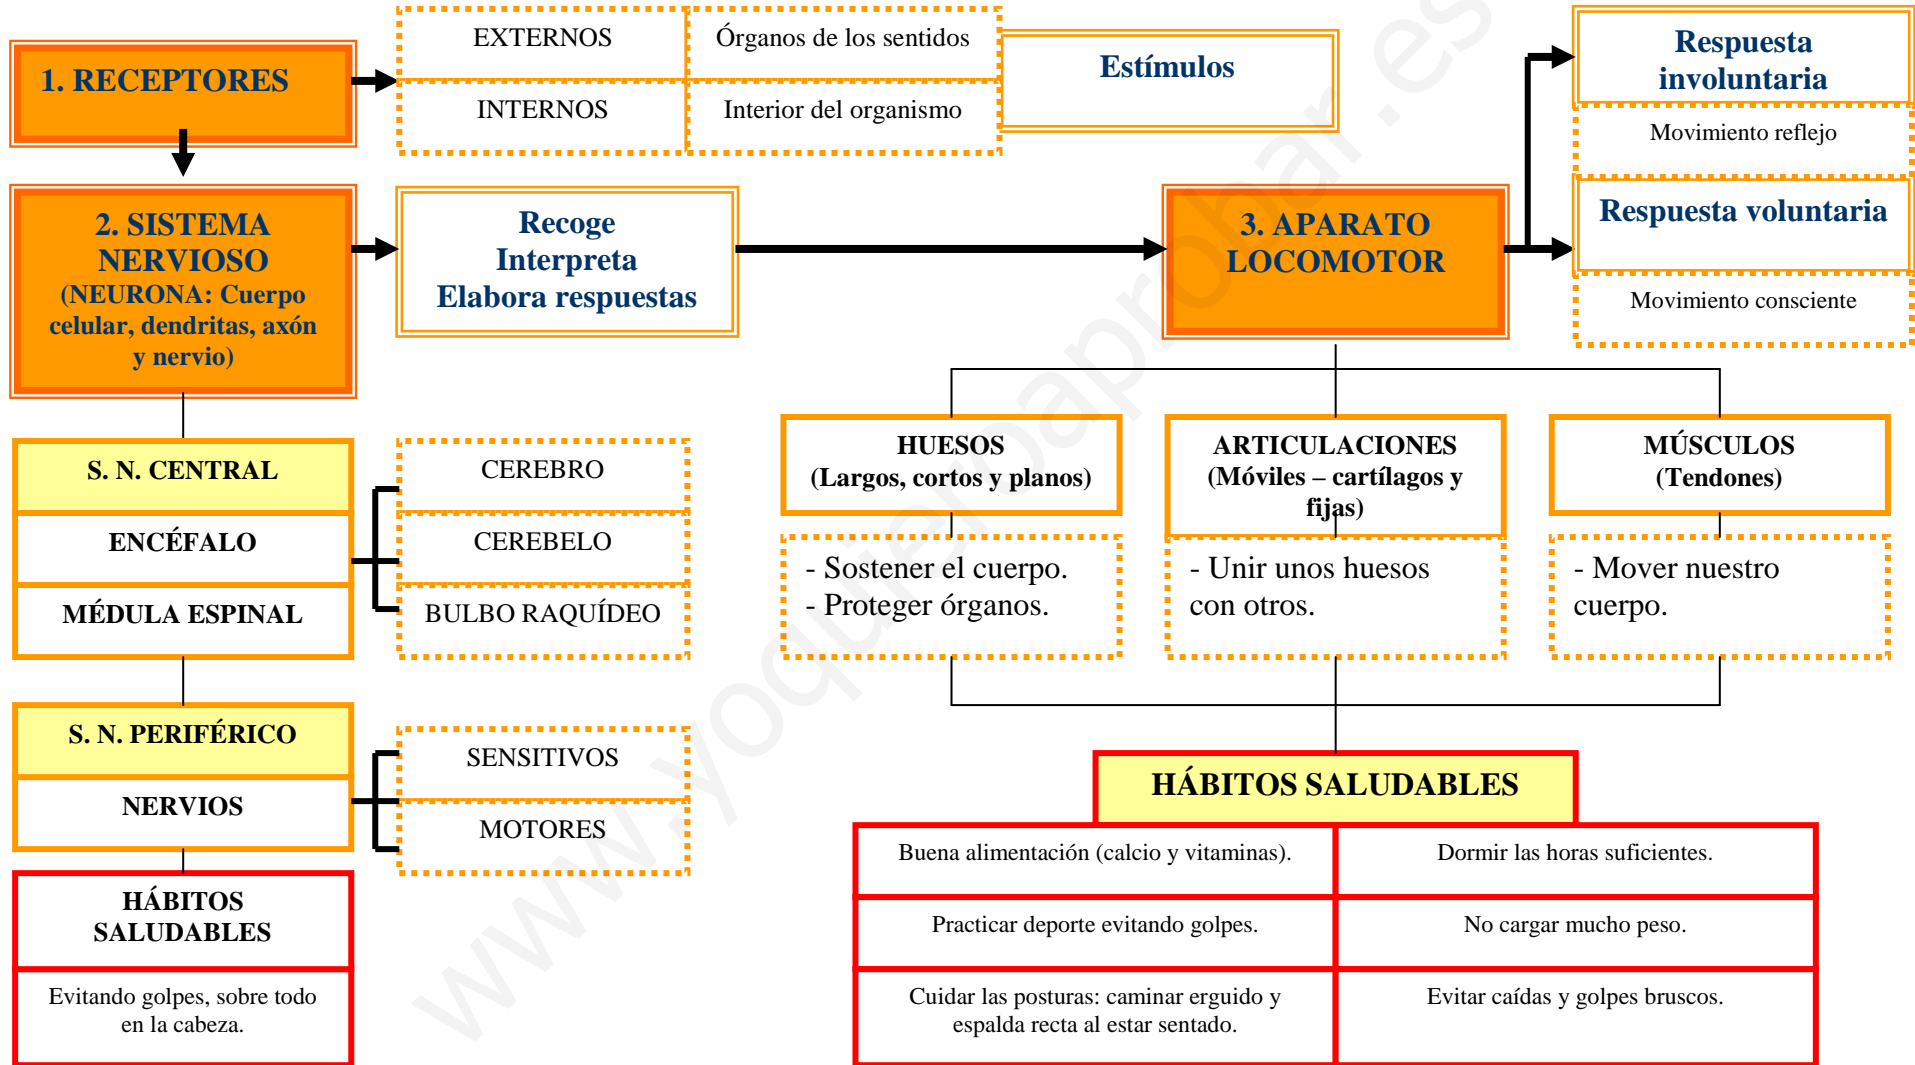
1. RECEPTORES

| EXTERNOS | Órganos de los sentidos |
|---|---|
| INTERNOS | Interior del organismo |

Estímulos

Respuesta involuntaria

Movimiento reflejo

Respuesta voluntaria

Movimiento consciente

2. SISTEMA NERVIOSO (NEURONA: Cuerpo celular, dendritas, axón y nervio)

Recoge
Interpreta
Elabora respuestas

3. APARATO LOCOMOTOR

S. N. CENTRAL

ENCÉFALO

MÉDULA ESPINAL

CEREBRO

CEREBELO

BULBO RAQUÍDEO

S. N. PERIFÉRICO

NERVIOS

SENSITIVOS

MOTORES

HÁBITOS SALUDABLES

Evitando golpes, sobre todo en la cabeza.

HUESOS (Largos, cortos y planos)

- Sostener el cuerpo.
- Proteger órganos.

ARTICULACIONES (Móviles – cartílagos y fijas)

- Unir unos huesos con otros.

MÚSCULOS (Tendones)

- Mover nuestro cuerpo.

HÁBITOS SALUDABLES

| Buena alimentación (calcio y vitaminas). | Dormir las horas suficientes. |
|---|---|
| Practicar deporte evitando golpes. | No cargar mucho peso. |
| Cuidar las posturas: caminar erguido y espalda recta al estar sentado. | Evitar caídas y golpes bruscos. |

www.yoquieroaprobar.es